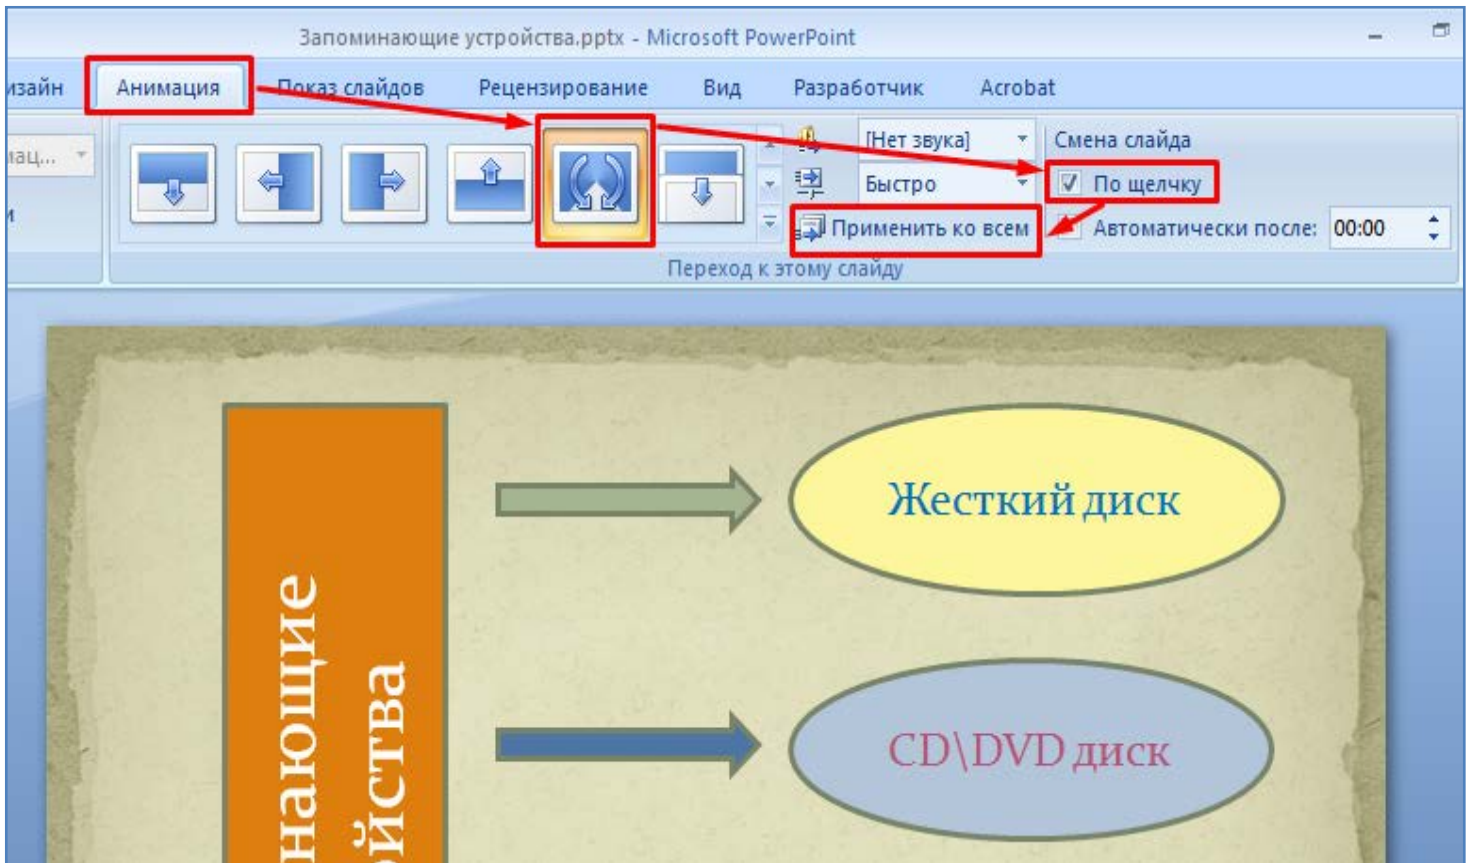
Запоминающие устройства.pptx - Microsoft PowerPoint

изайн
Анимация
Показ слайдов
Рецензирование
Вид
Разработчик
Acrobat

мац...

[Нет звука]
Быстро
Применить ко всем
Смена слайда
По щелчку
Автоматически после: 00:00

Переход к этому слайду

Жесткий диск

CD\DVD диск

нающие
йства